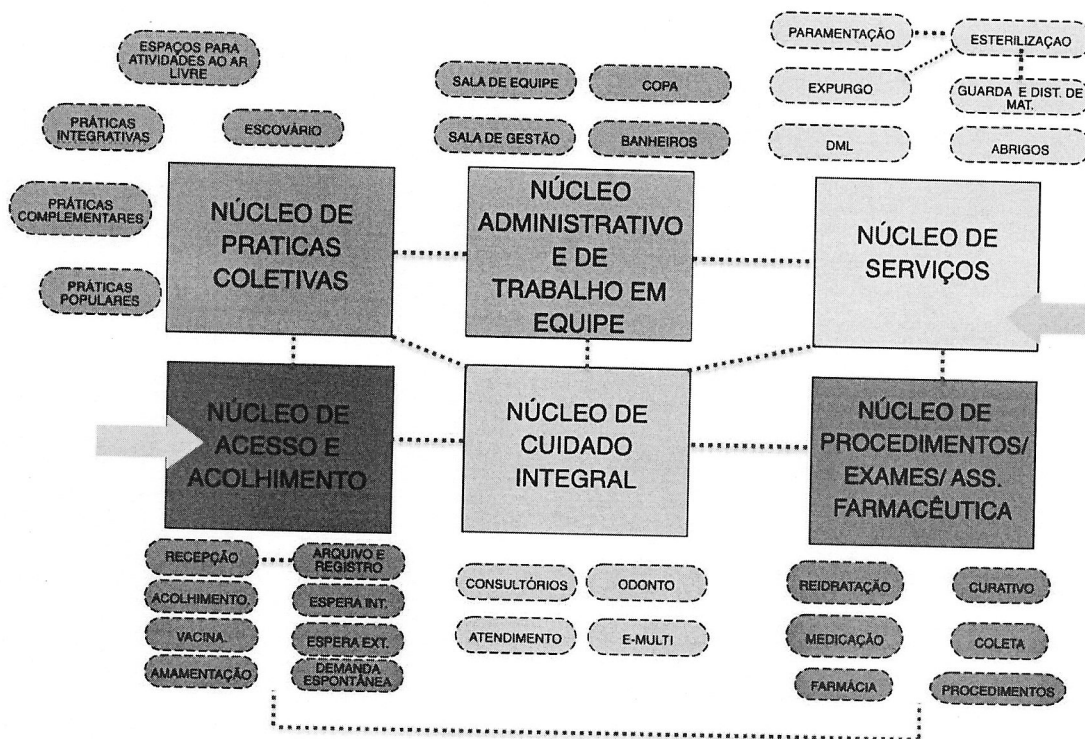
ESPAÇOS PARA ATIVIDADES AO AR LIVRE

PRÁTICAS INTEGRATIVAS

ESCOVÁRIO

PRÁTICAS COMPLEMENTARES

PRÁTICAS POPULARES

NÚCLEO DE PRATICAS COLETIVAS

SALA DE EQUIPE

COPA

SALA DE GESTÃO

BANHEIROS

NÚCLEO ADMINISTRATIVO E DE TRABALHO EM EQUIPE

PARAMENTAÇÃO

ESTERILIZAÇAO

EXPURGO

GUARDA E DIST. DE MAT.

DML

ABRIGOS

NÚCLEO DE SERVIÇOS

NÚCLEO DE ACESSO E ACOLHIMENTO

NÚCLEO DE CUIDADO INTEGRAL

NÚCLEO DE PROCEDIMENTOS/ EXAMES/ ASS. FARMACÊUTICA

RECEPÇÃO

ARQUIVO E REGISTRO

ACOLHIMENTO.

ESPERA INT.

VACINA.

ESPERA EXT.

AMAMENTAÇÃO

DEMANDA ESPONTÂNEA

CONSULTÓRIOS

ODONTO

ATENDIMENTO

E-MULTI

REIDRATAÇÃO

CURATIVO

MEDICAÇÃO

COLETA

FARMÁCIA

PROCEDIMENTOS